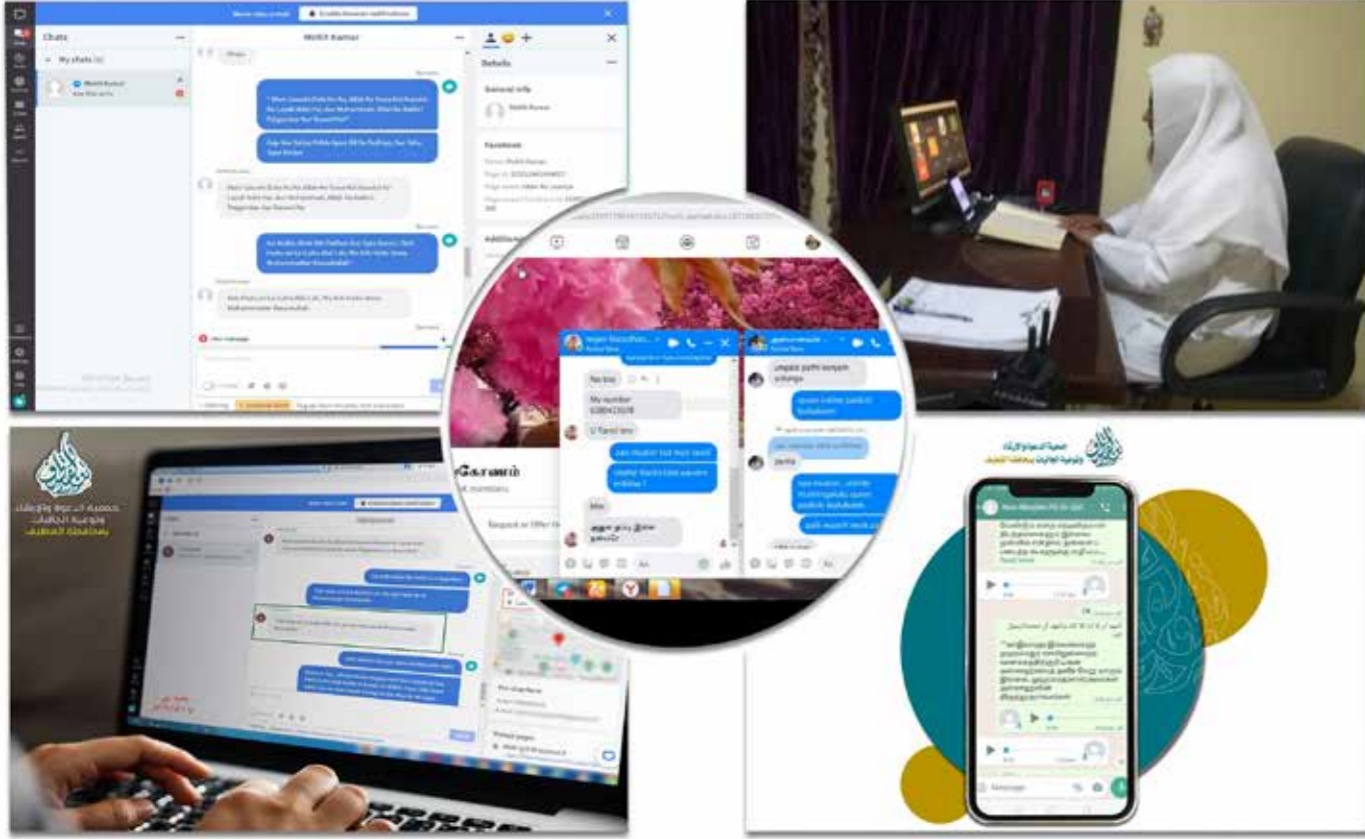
Chats

My chats

Mohit Kumar

Details

General info

Facebook

No bro

My number

U Tamil bro

Unpadi pathi sonyah sollunga

சோனம்

members

Request or Offer Ho

அனுப்ப ஏதும் இல்லை

جمعية الدعوة والإرشاد وتوعية الجاليات بمحافظة الخفجي

جمعية الدعوة والإرشاد وتوعية الجاليات بمحافظة الخفجي